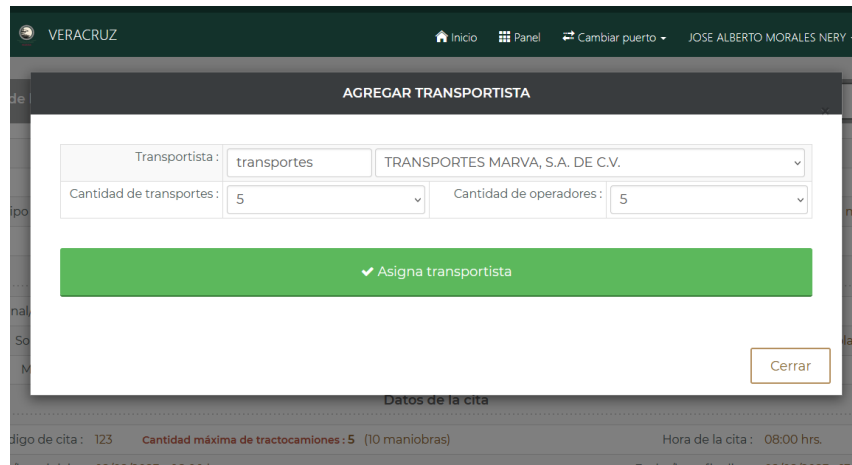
VERACRUZ

Inicio Panel Cambiar puerto JOSE ALBERTO MORALES NERY

AGREGAR TRANSPORTISTA

Transportista : transportes TRANSPORTES MARVA, S.A. DE C.V.

Cantidad de transportes : 5 Cantidad de operadores : 5

✔ Asigna transportista

Cerrar

Datos de la cita

digo de cita : 123 Cantidad máxima de tractocamiones : 5 (10 maniobras) Hora de la cita : 08:00 hrs.